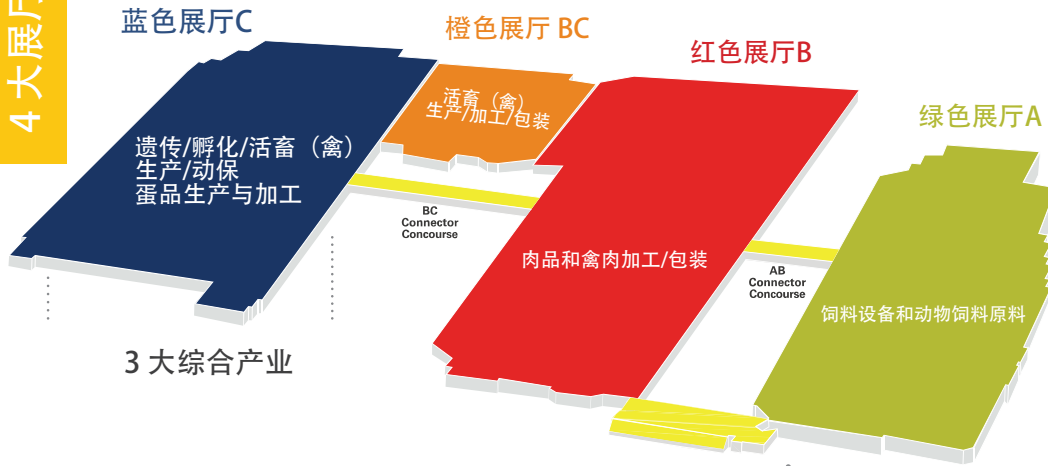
4大展厅

蓝色展厅C

遗传/孵化/活畜（禽）生产/动保 蛋品生产与加工

橙色展厅 BC

活畜（禽）生产/加工/包装

BC Connector Concourse

红色展厅B

肉品和禽肉加工/包装

AB Connector Concourse

绿色展厅A

饲料设备和动物饲料原料

3 大综合产业